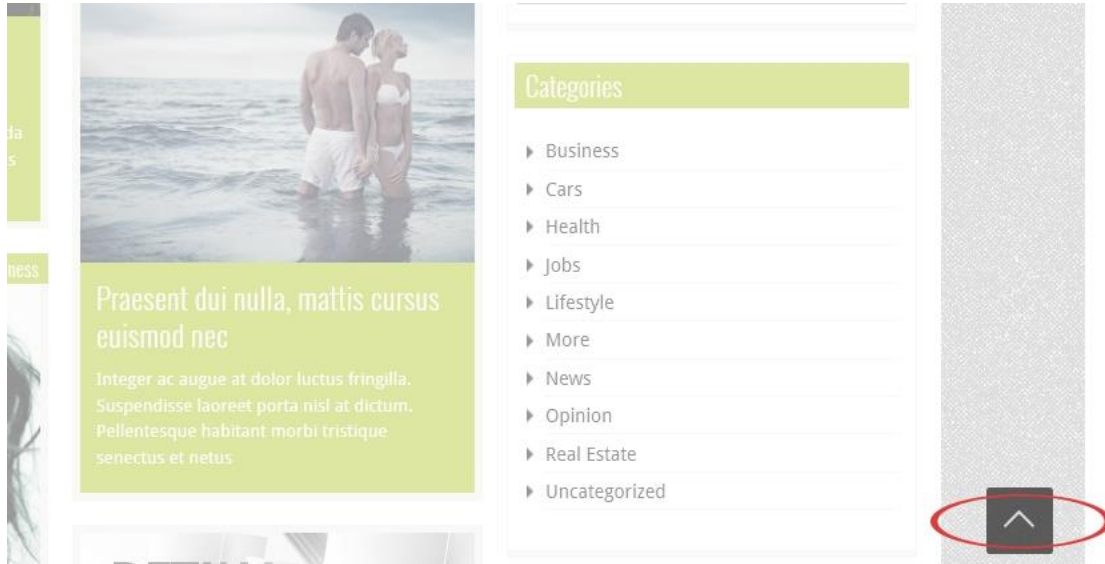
da
s

ness

Praesent dui nulla, mattis cursus euismod nec

Integer ac augue at dolor luctus fringilla. Suspendisse laoreet porta nisl at dictum. Pellentesque habitant morbi tristique senectus et netus

Categories

Business
Cars
Health
Jobs
Lifestyle
More
News
Opinion
Real Estate
Uncategorized